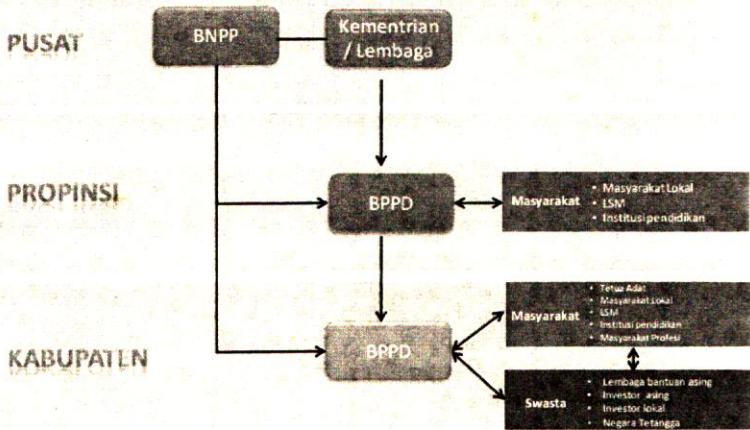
PUSAT

BNPP

Kementrian / Lembaga

PROPINSI

BPPD

Masyarakat

• Masyarakat Lokal
• LSM
• Institusi pendidikan

KABUPATEN

BPPD

Masyarakat

• Tetua Adat
• Masyarakat Lokal
• LSM
• Institusi pendidikan
• Masyarakat Profesi

Swasta

• Lembaga bantuan asing
• Investor asing
• Investor lokal
• Negara Tetangga